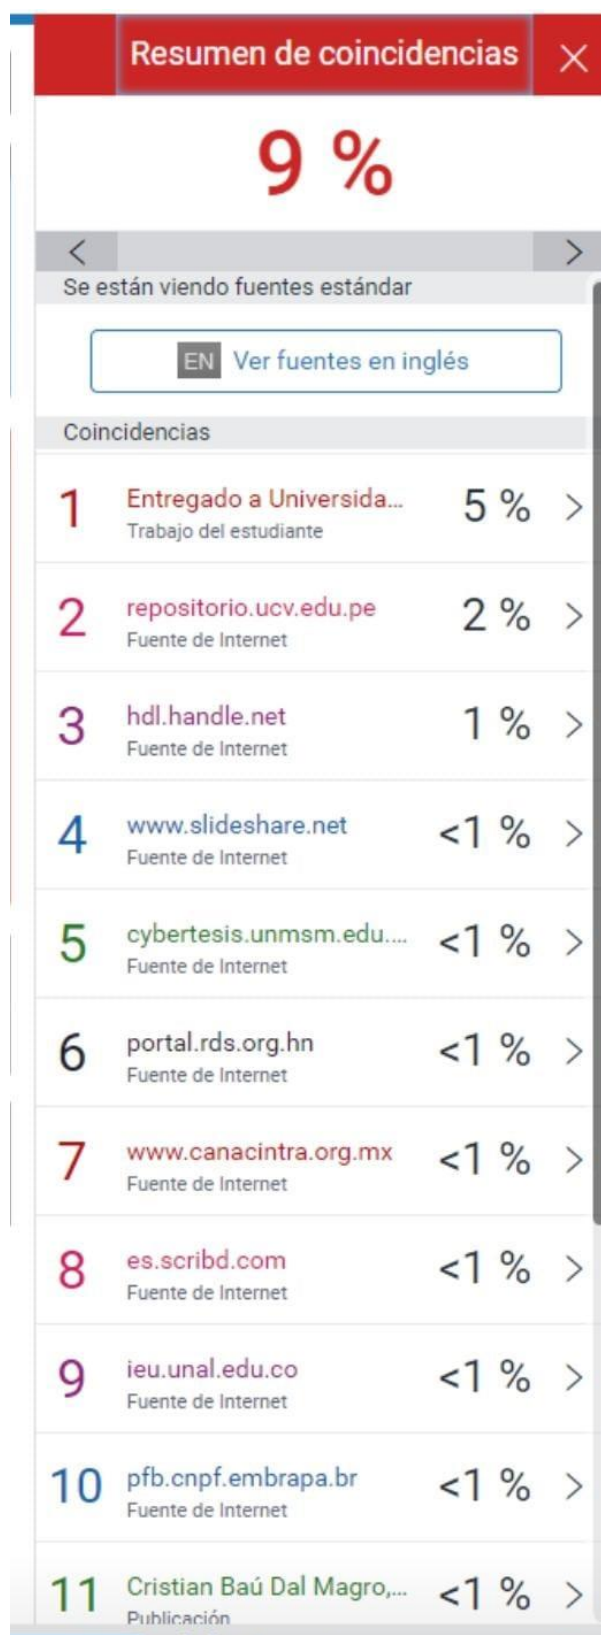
Resumen de coincidencias ×

9 %

< >

Se están viendo fuentes estándar

EN Ver fuentes en inglés

Coincidencias

1 Entregado a Universida... Trabajo del estudiante 5 % >

2 repositorio.ucv.edu.pe Fuente de Internet 2 % >

3 hdl.handle.net Fuente de Internet 1 % >

4 www.slideshare.net Fuente de Internet <1 % >

5 cybertesis.unmsm.edu.... Fuente de Internet <1 % >

6 portal.rds.org.hn Fuente de Internet <1 % >

7 www.canacintra.org.mx Fuente de Internet <1 % >

8 es.scribd.com Fuente de Internet <1 % >

9 ieu.unal.edu.co Fuente de Internet <1 % >

10 pfb.cnpf.embrapa.br Fuente de Internet <1 % >

11 Cristian Baú Dal Magro,... Publicación <1 % >